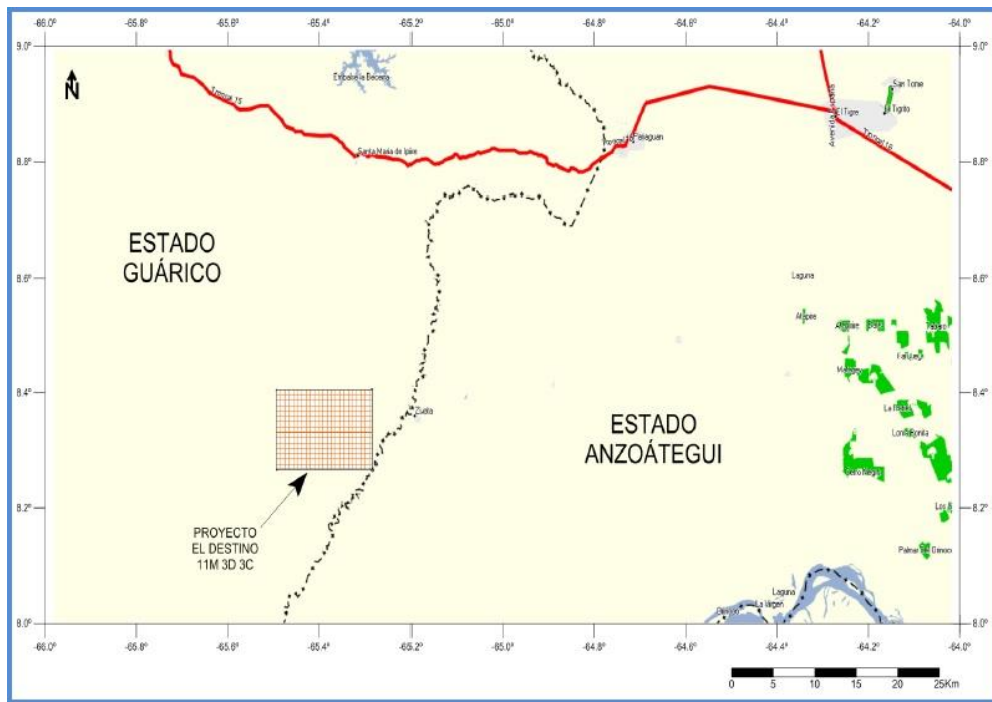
-66.0° -65.8° -65.6° -65.4° -65.2° -65.0° -64.8° -64.6° -64.4° -64.2° -64.0°

9.0° 8.8° 8.6° 8.4° 8.2° 8.0°

N

Embalse la Becerra

Troncal 15

Santa Maria de Ipire

Pariaguan

El Tigre

San Tome

El Tigrito

Avenida Intercomunal

Troncal 16

ESTADO GUÁRICO

ESTADO ANZOÁTEGUI

Laguna

Zuata

PROYECTO EL DESTINO 11M 3D 3C

Laguna

La Virgen

Los B

Palmar del Orinoco

Cerro Negro

Loma Bonita

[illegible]

-66.0° -65.8° -65.6° -65.4° -65.2° -65.0° -64.8° -64.6° -64.4° -64.2° -64.0°

0 5 10 15 20 25Km